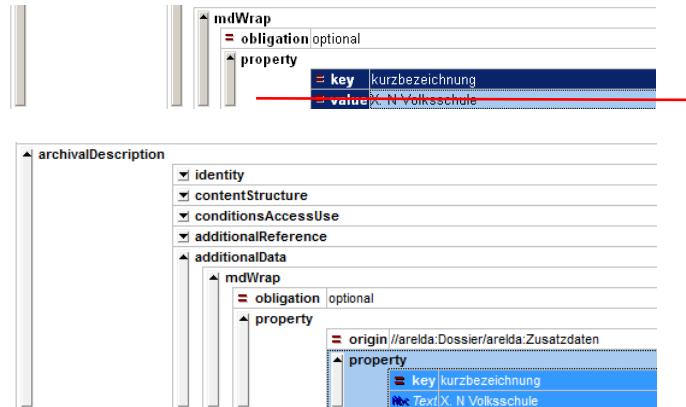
mdWrap
obligation optional
property
key kurzbezeichnung
value X. N Volksschule

archivalDescription
identity
contentStructure
conditionsAccessUse
additionalReference
additionalData
mdWrap
obligation optional
property
origin //arelda:Dossier/arelda:Zusatzdaten
property
key kurzbezeichnung
Text X. N Volksschule